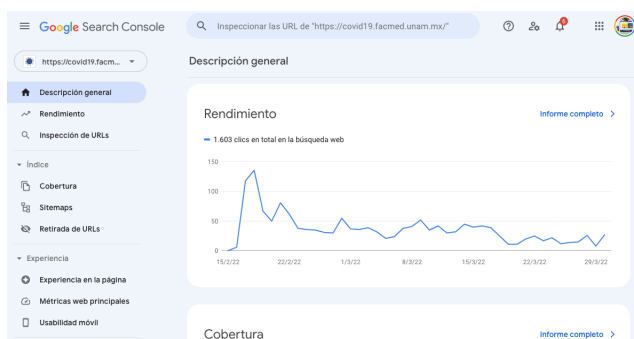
Google Search Console

Inspeccionar las URL de "https://covid19.facmed.unam.mx/"

https://covid19.facm...

Descripción general

Rendimiento

Inspección de URLs

Índice

Cobertura

Sitemaps

Retirada de URLs

Experiencia

Experiencia en la página

Métricas web principales

Usabilidad móvil

Descripción general

Rendimiento

Informe completo >

1.603 clics en total en la búsqueda web

150
100
50
0

15/2/22 22/2/22 1/3/22 8/3/22 15/3/22 22/3/22 29/3/22

Cobertura

Informe completo >